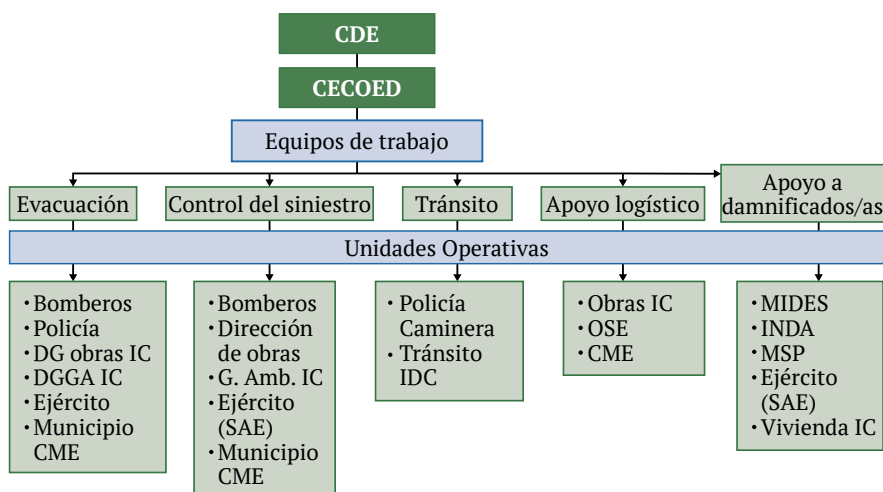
CDE

CECOED

Equipos de trabajo

Evacuación

Control del siniestro

Tránsito

Apoyo logístico

Apoyo a damnificados/as

Unidades Operativas

• Bomberos
• Policía
• DG obras IC
• DGGA IC
• Ejército
• Municipio CME

• Bomberos
• Dirección de obras
• G. Amb. IC
• Ejército (SAE)
• Municipio CME

• Policía Caminera
• Tránsito IDC

• Obras IC
• OSE
• CME

• MIDES
• INDA
• MSP
• Ejército (SAE)
• Vivienda IC